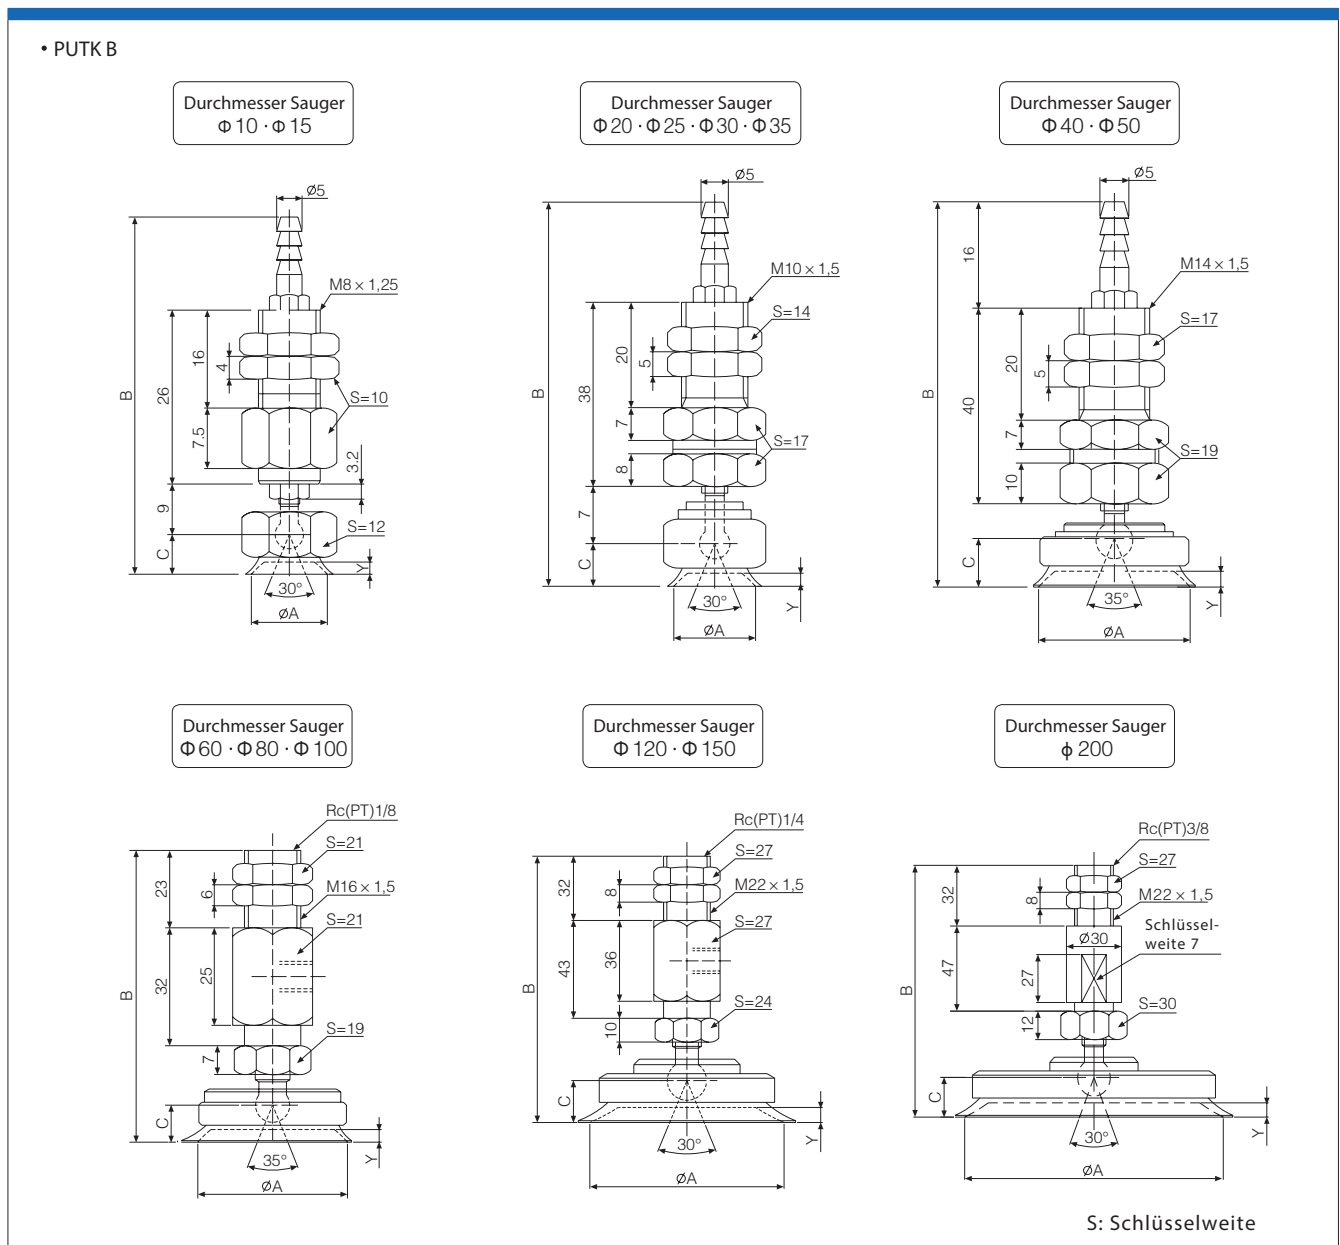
• PUTK B

Durchmesser Sauger
Φ10 · Φ15

ø5
M8 × 1,25
B
26
16
4
S=10
7.5
3.2
9
S=12
C
Y
30°
øA

Durchmesser Sauger
Φ20 · Φ25 · Φ30 · Φ35

ø5
M10 × 1,5
S=14
B
38
20
5
7
S=17
8
7
C
30°
Y
øA

Durchmesser Sauger
Φ40 · Φ50

ø5
16
M14 × 1,5
S=17
B
40
20
5
7
S=19
10
C
35°
Y
øA

Durchmesser Sauger
Φ60 · Φ80 · Φ100

Rc(PT)1/8
S=21
23
6
M16 × 1,5
S=21
B
32
25
S=19
7
C
35°
Y
øA

Durchmesser Sauger
Φ120 · Φ150

Rc(PT)1/4
S=27
32
8
M22 × 1,5
S=27
B
43
36
S=24
10
C
30°
Y
øA

Durchmesser Sauger
ϕ200

Rc(PT)3/8
S=27
32
8
M22 × 1,5
Schlüsselweite 7
Ø30
B
47
27
S=30
12
C
30°
Y
øA

S: Schlüsselweite